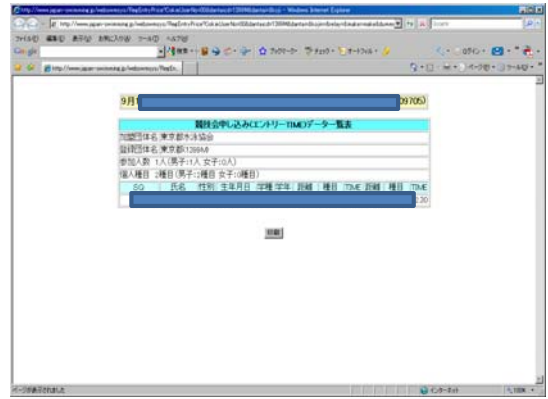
http://www.japan-swimming.jp/webentry/ - Windows Internet Explorer

ファイル(F) 編集(E) 表示(V) お気に入り(A) ツール(T) ヘルプ(H)

Google

http://www.japan-swimming.jp/

9月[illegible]09705)

競技会申し込み(エントリーTIME)データ一覧表

加盟団体名:東京都水泳協会

登録団体名:東京都1298Mi

参加人数 1人(男子:1人 女子:0人)

個人種目 2種目(男子:2種目 女子:0種目)

| SQ | 氏名 | 性別 | 生年月日 | 学種 | 学年 | 距離 | 種目 | TIME | 距離 | 種目 | TIME |
|---|---|---|---|---|---|---|---|---|---|---|---|
| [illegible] | | | | | | | | | | | .20 |

印刷

ページが表示されました

インターネット

100%